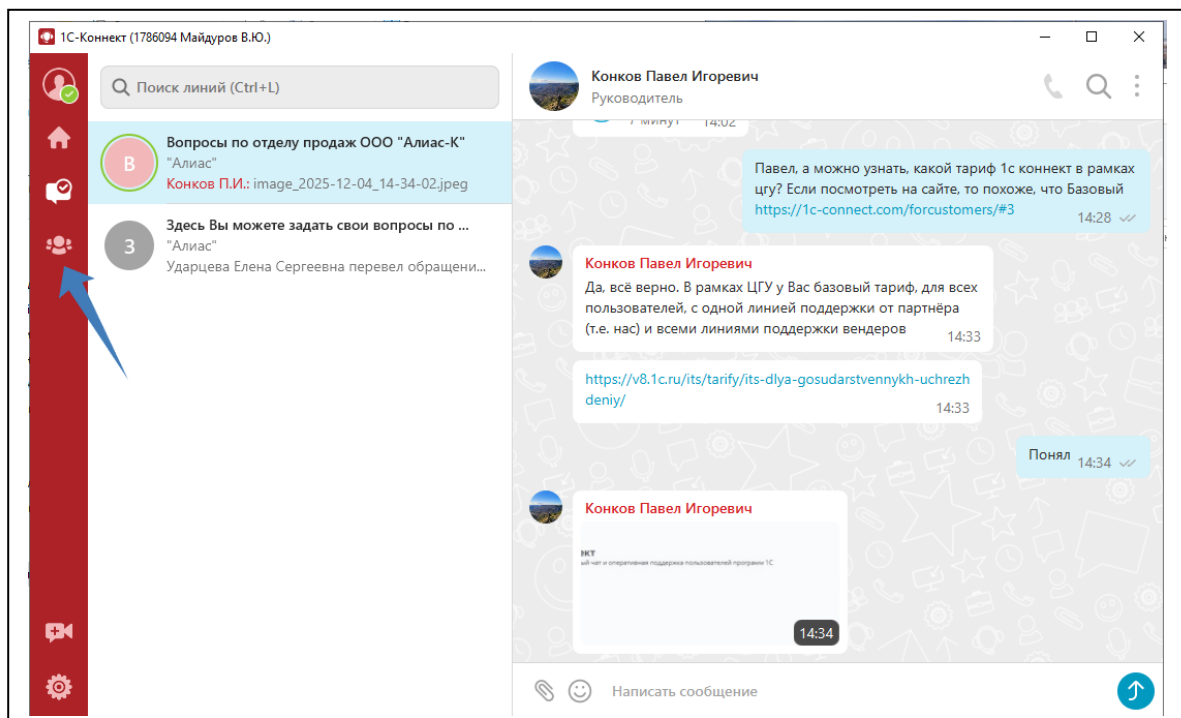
1С-Коннект (1786094 Майдуров В.Ю.)

Поиск линий (Ctrl+L)

В
Вопросы по отделу продаж ООО "Алиас-К"
"Алиас"
Конков П.И.: image_2025-12-04_14-34-02.jpeg

З
Здесь Вы можете задать свои вопросы по ...
"Алиас"
Ударцева Елена Сергеевна перевел обращени...

Конков Павел Игоревич
Руководитель

7 минут 14:02

Павел, а можно узнать, какой тариф 1с коннект в рамках цгу? Если посмотреть на сайте, то похоже, что Базовый https://1c-connect.com/forcustomers/#3
14:28

Конков Павел Игоревич
Да, всё верно. В рамках ЦГУ у Вас базовый тариф, для всех пользователей, с одной линией поддержки от партнёра (т.е. нас) и всеми линиями поддержки вендеров
14:33

https://v8.1c.ru/its/tarify/its-dlya-gosudarstvennykh-uchrezhdeniy/
14:33

Понял 14:34

Конков Павел Игоревич
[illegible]кт
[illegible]й чат и оперативная поддержка пользователей программ 1С
14:34

Написать сообщение